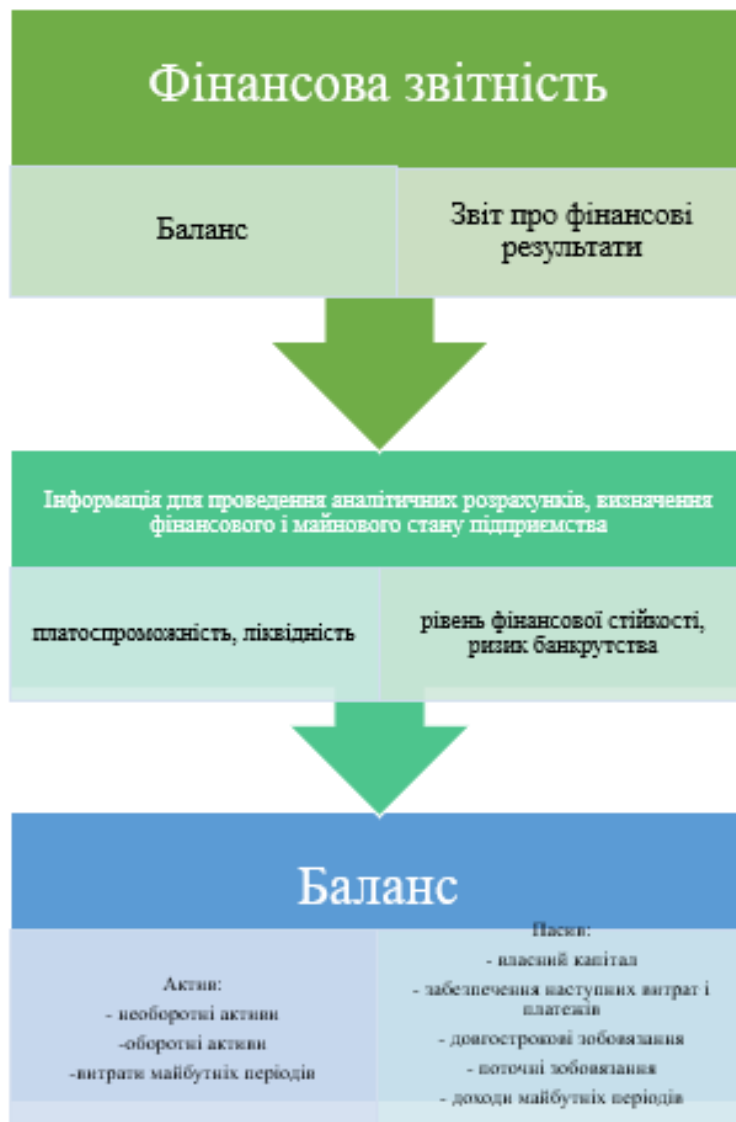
Фінансова звітність

Баланс

Звіт про фінансові результати

Інформація для проведення аналітичних розрахунків, визначення фінансового і майнового стану підприємства

платоспроможність, ліквідність

рівень фінансової стійкості, ризик банкрутства

Баланс

Актив:
- необоротні активи
-оборотні активи
-витрати майбутніх періодів

Пасив:
- власний капітал
- забезпечення наступних витрат і платежів
- довгострокові зобовязання
- поточні зобовязання
- доходи майбутніх періодів